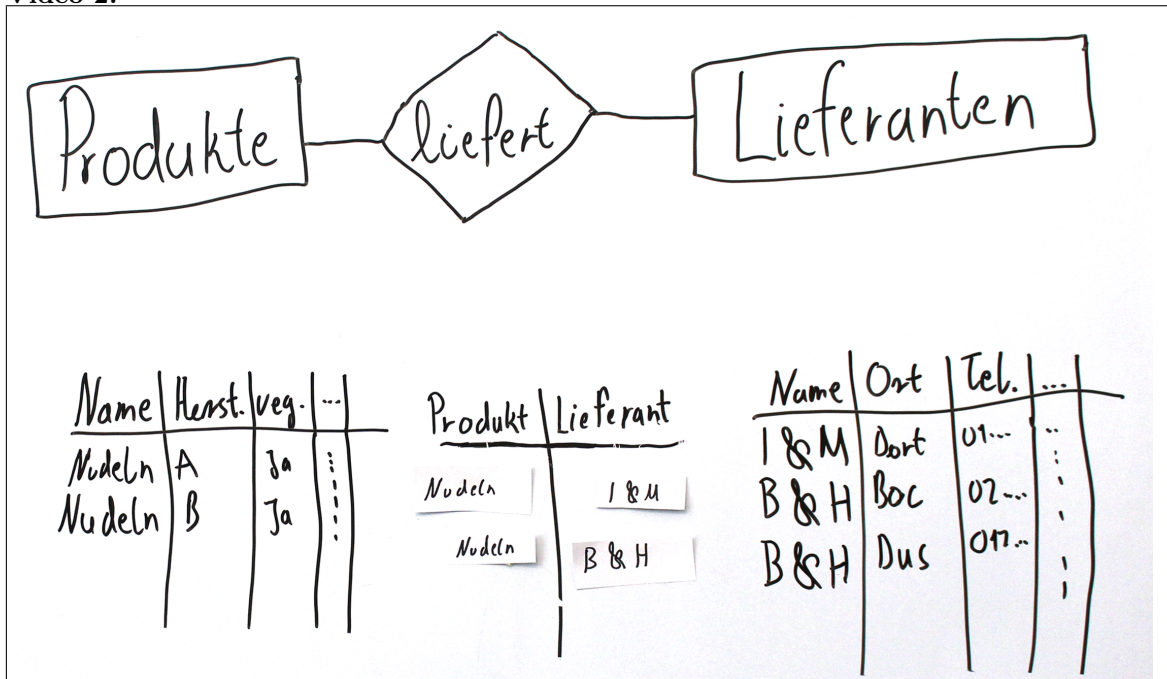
Video 2:

Produkte | liefert | Lieferanten

| Name | Herst. | veg. | ... |
|---|---|---|---|
| Nudeln | A | Ja | ⋮ |
| Nudeln | B | Ja | ⋮ |

| Produkt | Lieferant |
|---|---|
| Nudeln | I & M |
| Nudeln | B & H |

| Name | Ort | Tel. | ... |
|---|---|---|---|
| I & M | Dort | 01... | ⋮ |
| B & H | Boc | 02... | ⋮ |
| B & H | Dus | 011... | ⋮ |